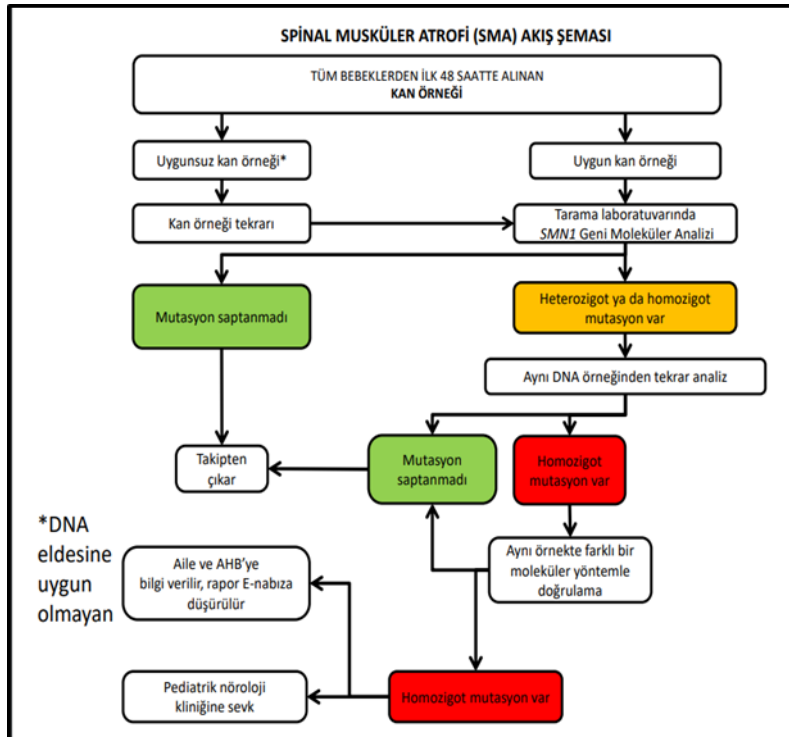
SPİNAL MUSKÜLER ATROFİ (SMA) AKIŞ ŞEMASI

TÜM BEBEKLERDEN İLK 48 SAATTE ALINAN
KAN ÖRNEĞİ

Uygunsuz kan örneği*

Uygun kan örneği

Kan örneği tekrarı

Tarama laboratuvarında *SMN1* Geni Moleküler Analizi

Mutasyon saptanmadı

Heterozigot ya da homozigot mutasyon var

Aynı DNA örneğinden tekrar analiz

Takipten çıkar

Mutasyon saptanmadı

Homozigot mutasyon var

*DNA eldesine uygun olmayan

Aile ve AHB'ye bilgi verilir, rapor E-nabıza düşürülür

Aynı örnekte farklı bir moleküler yöntemle doğrulama

Pediatrik nöroloji kliniğine sevk

Homozigot mutasyon var